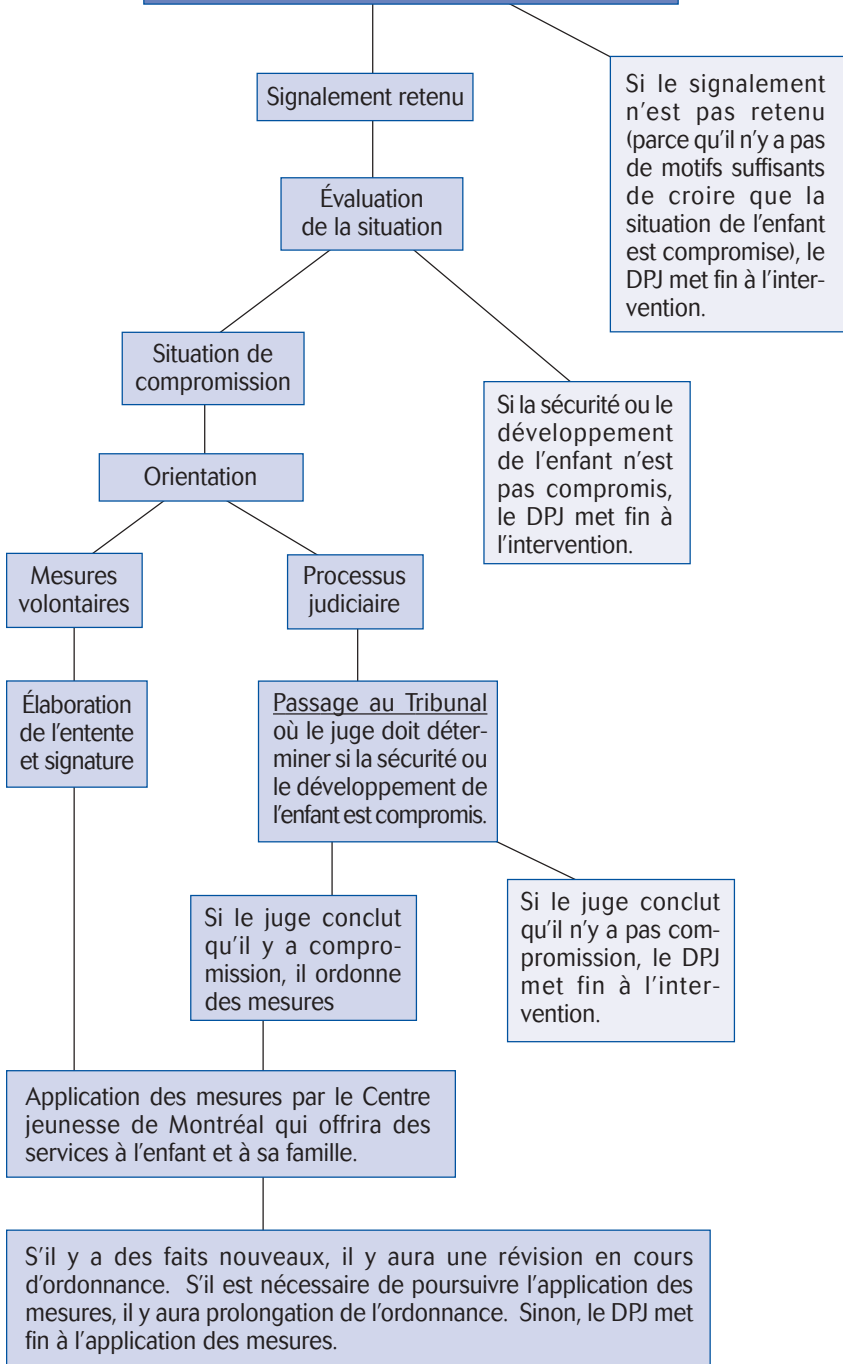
Signalement retenu

Si le signalement n'est pas retenu (parce qu'il n'y a pas de motifs suffisants de croire que la situation de l'enfant est compromise), le DPJ met fin à l'intervention.

Évaluation de la situation

Situation de compromission

Si la sécurité ou le développement de l'enfant n'est pas compromis, le DPJ met fin à l'intervention.

Orientation

Mesures volontaires

Processus judiciaire

Élaboration de l'entente et signature

Passage au Tribunal où le juge doit déterminer si la sécurité ou le développement de l'enfant est compromis.

Si le juge conclut qu'il y a compromission, il ordonne des mesures

Si le juge conclut qu'il n'y a pas compromission, le DPJ met fin à l'intervention.

Application des mesures par le Centre jeunesse de Montréal qui offrira des services à l'enfant et à sa famille.

S'il y a des faits nouveaux, il y aura une révision en cours d'ordonnance. S'il est nécessaire de poursuivre l'application des mesures, il y aura prolongation de l'ordonnance. Sinon, le DPJ met fin à l'application des mesures.